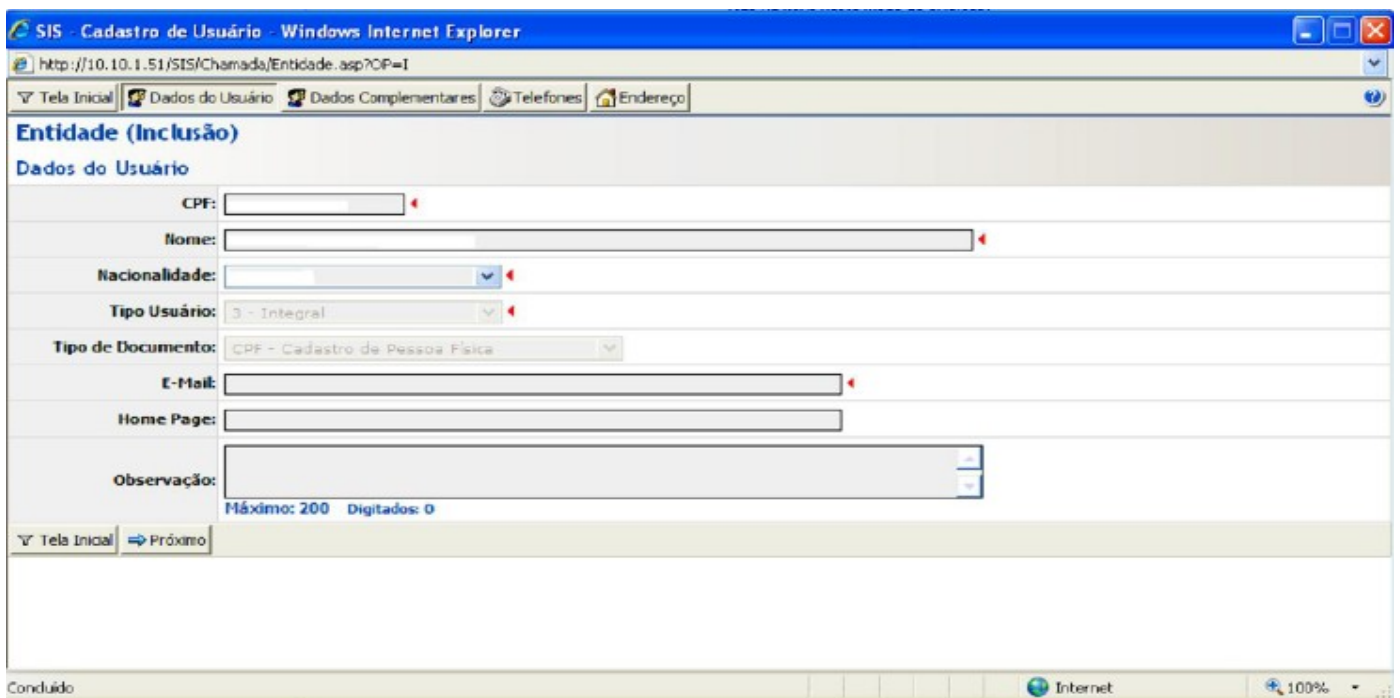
SIS - Cadastro de Usuário - Windows Internet Explorer

http://10.10.1.51/SIS/Chamada/Entidade.asp?OP=I

Tela Inicial | Dados do Usuário | Dados Complementares | Telefones | Endereço

Entidade (Inclusão)

Dados do Usuário

CPF:

Nome:

Nacionalidade:

Tipo Usuário: 3 - Integral

Tipo de Documento: CPF - Cadastro de Pessoa Física

E-Mail:

Home Page:

Observação:

Máximo: 200 Digitados: 0

Tela Inicial | Próximo

Concluído

Internet

100%